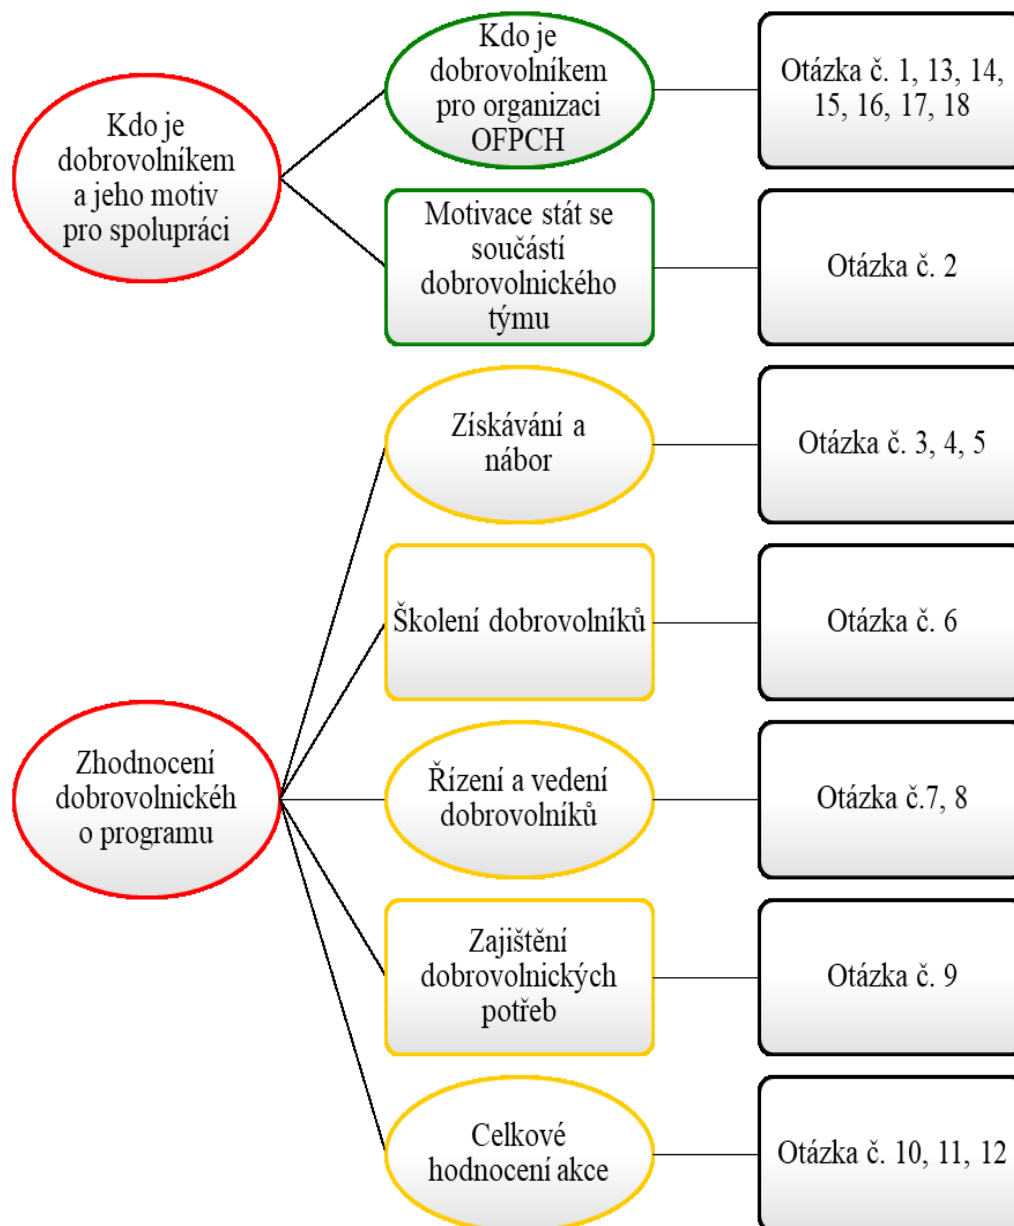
Kdo je dobrovolníkem a jeho motiv pro spolupráci

Kdo je dobrovolníkem pro organizaci OFPCH

Otázka č. 1, 13, 14, 15, 16, 17, 18

Motivace stát se součástí dobrovolnického týmu

Otázka č. 2

Zhodnocení dobrovolnickéh o programu

Získávání a nábor

Otázka č. 3, 4, 5

Školení dobrovolníků

Otázka č. 6

Řízení a vedení dobrovolníků

Otázka č.7, 8

Zajištění dobrovolnických potřeb

Otázka č. 9

Celkové hodnocení akce

Otázka č. 10, 11, 12